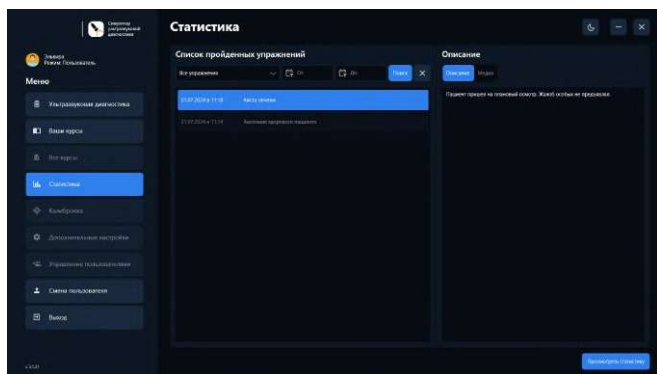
Симулятор ультразвуковой диагностики

Эльвира
Режим: Пользователь

Меню

Ультразвуковая диагностика

Ваши курсы

Все курсы

Статистика

Калибровка

Дополнительные настройки

Управление пользователями

Смена пользователя

Выход

v.0.0.0

Статистика

Список пройденных упражнений

Все упражнения

От

До

Поиск

21.07.2024 в 11:18 Киста печени

21.07.2024 в 11:19 Аномалия щитовидной железы

Описание

Описание Медиа

Пациент пришел на плановый осмотр. Жалоб особых не предъявляет.

Просмотреть статистику